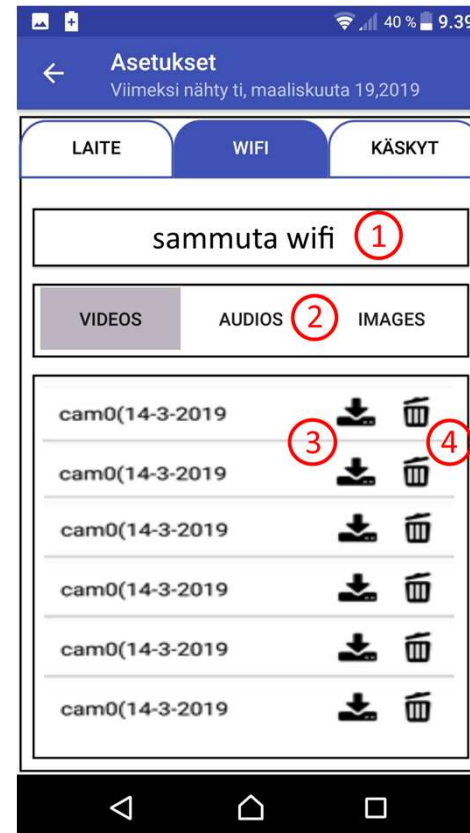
40 % 9.39

Asetukset
Viimeksi nähty ti, maaliskuuta 19,2019

LAITE
WIFI
KÄSKYT

sammuta wifi
1

VIDEOS
AUDIOS
2
IMAGES

cam0(14-3-2019
3
4
cam0(14-3-2019
cam0(14-3-2019
cam0(14-3-2019
cam0(14-3-2019
cam0(14-3-2019